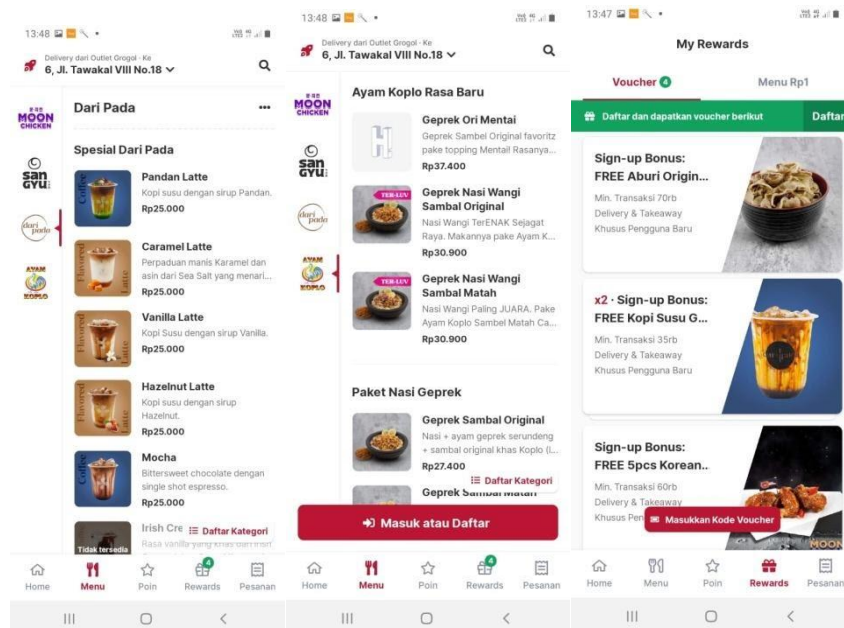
13:48

Delivery dari Outlet Grogol - Ke
6, Jl. Tawakal VIII No.18

MOON CHICKEN

san GYU

dari pada

AYAM KOPLO

Dari Pada

Spesial Dari Pada

Pandan Latte
Kopi susu dengan sirup Pandan.
Rp25.000

Caramel Latte
Perpaduan manis Karamel dan asin dari Sea Salt yang menari...
Rp25.000

Vanilla Latte
Kopi Susu dengan sirup Vanilla.
Rp25.000

Hazelnut Latte
Kopi susu dengan sirup Hazelnut.
Rp25.000

Mocha
Bittersweet chocolate dengan single shot espresso.
Rp25.000

Irish Cre
Rasa vanilla yang khas dari Irish
Tidak tersedia

Daftar Kategori

Home Menu Poin 4 Rewards Pesanan

13:48

Delivery dari Outlet Grogol - Ke
6, Jl. Tawakal VIII No.18

MOON CHICKEN

san GYU

dari pada

AYAM KOPLO

Ayam Koplo Rasa Baru

Geprek Ori Mentai
Geprek Sambel Original favoritz pake topping Mentai! Rasanya...
Rp37.400

TER-LUV
Geprek Nasi Wangi Sambal Original
Nasi Wangi TerENAK Sejagat Raya. Makannya pake Ayam K...
Rp30.900

TER-LUV
Geprek Nasi Wangi Sambal Matah
Nasi Wangi Paling JUARA. Pake Ayam Koplo Sambel Matah Ca...
Rp30.900

Paket Nasi Geprek

Geprek Sambal Original
Nasi + ayam geprek serundeng + sambal original khas Koplo (L...
Rp27.400

Geprek Sambal Matah

Daftar Kategori

Masuk atau Daftar

Home Menu Poin 4 Rewards Pesanan

13:47

My Rewards

Voucher 4    Menu Rp1

Daftar dan dapatkan voucher berikut    Daftar

Sign-up Bonus:
FREE Aburi Origin...
Min. Transaksi 70rb
Delivery & Takeaway
Khusus Pengguna Baru

x2 · Sign-up Bonus:
FREE Kopi Susu G...
Min. Transaksi 35rb
Delivery & Takeaway
Khusus Pengguna Baru

Sign-up Bonus:
FREE 5pcs Korean..
Min. Transaksi 60rb
Delivery & Takeaway
Khusus Pen

Masukkan Kode Voucher

MOON

Home Menu Poin Rewards Pesanan